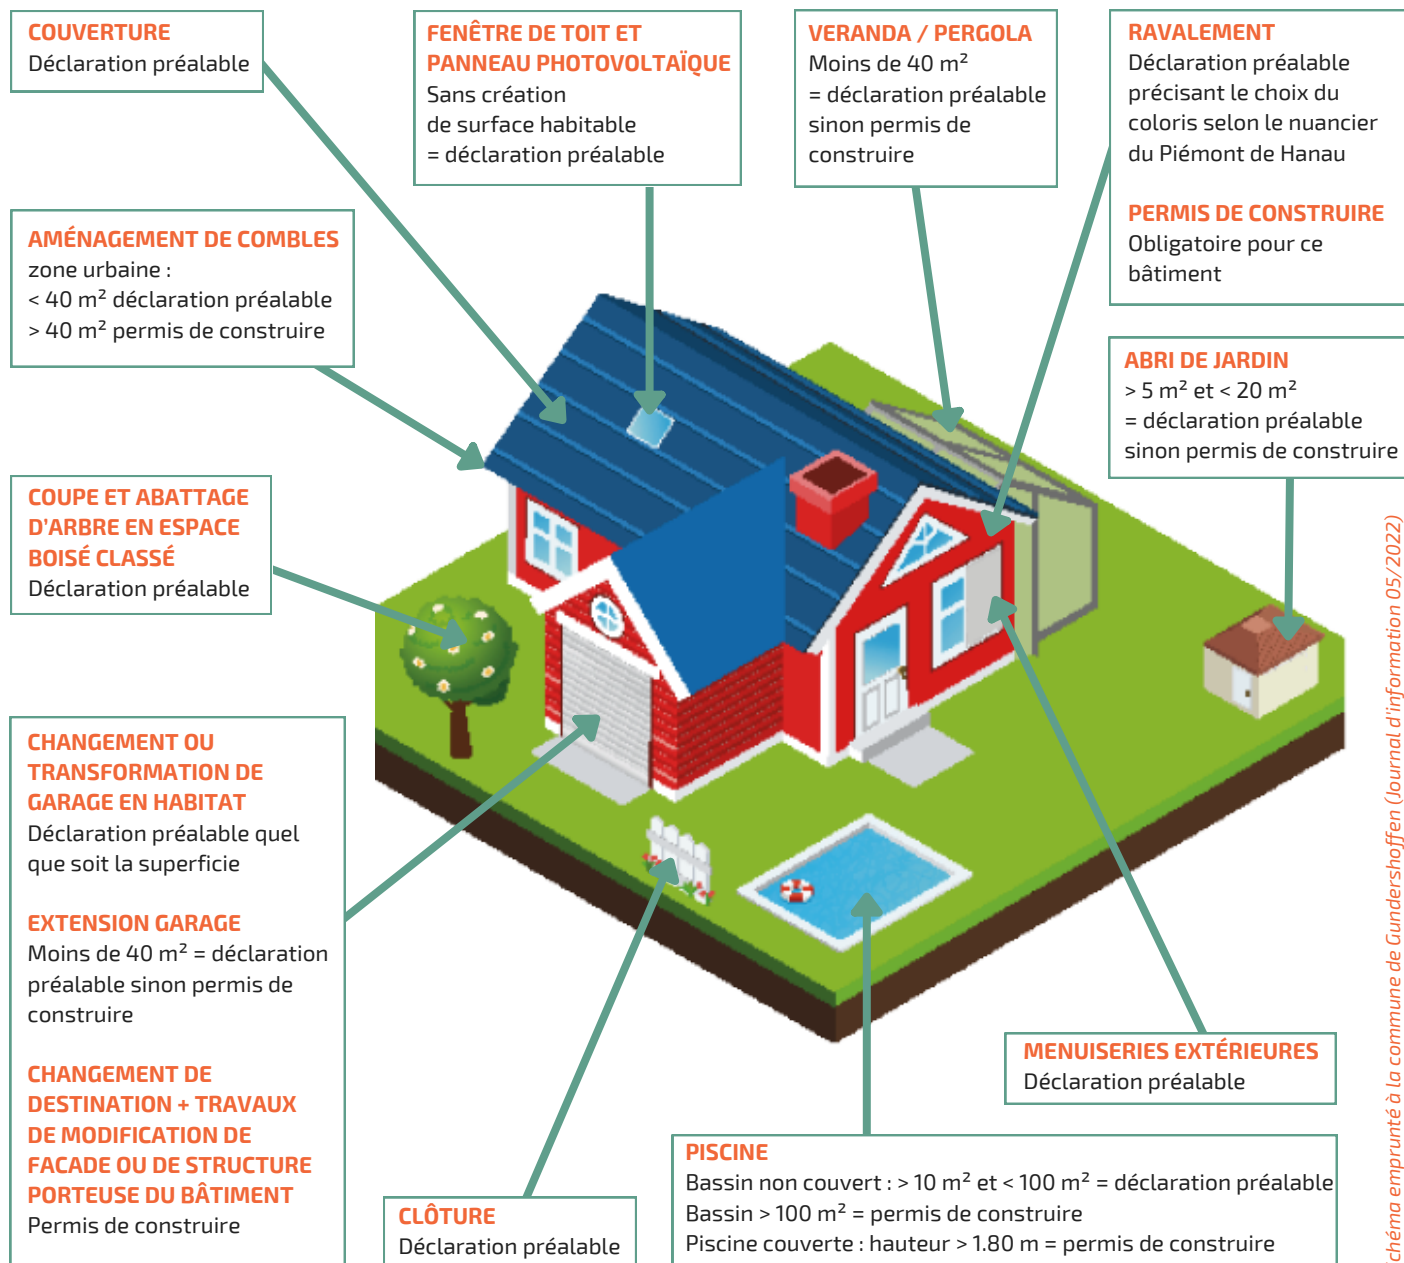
COUVERTURE
Déclaration préalable

FENÊTRE DE TOIT ET PANNEAU PHOTOVOLTAÏQUE
Sans création de surface habitable = déclaration préalable

VERANDA / PERGOLA
Moins de 40 m² = déclaration préalable sinon permis de construire

RAVALEMENT
Déclaration préalable précisant le choix du coloris selon le nuancier du Piémont de Hanau

PERMIS DE CONSTRUIRE
Obligatoire pour ce bâtiment

AMÉNAGEMENT DE COMBLES
zone urbaine :
< 40 m² déclaration préalable
> 40 m² permis de construire

ABRI DE JARDIN
> 5 m² et < 20 m² = déclaration préalable sinon permis de construire

COUPE ET ABATTAGE D'ARBRE EN ESPACE BOISÉ CLASSÉ
Déclaration préalable

CHANGEMENT OU TRANSFORMATION DE GARAGE EN HABITAT
Déclaration préalable quel que soit la superficie

EXTENSION GARAGE
Moins de 40 m² = déclaration préalable sinon permis de construire

CHANGEMENT DE DESTINATION + TRAVAUX DE MODIFICATION DE FACADE OU DE STRUCTURE PORTEUSE DU BÂTIMENT
Permis de construire

CLÔTURE
Déclaration préalable

MENUISERIES EXTÉRIEURES
Déclaration préalable

PISCINE
Bassin non couvert : > 10 m² et < 100 m² = déclaration préalable
Bassin > 100 m² = permis de construire
Piscine couverte : hauteur > 1.80 m = permis de construire

chéma emprunté à la commune de Gundershoffen (Journal d'information 05/2022)